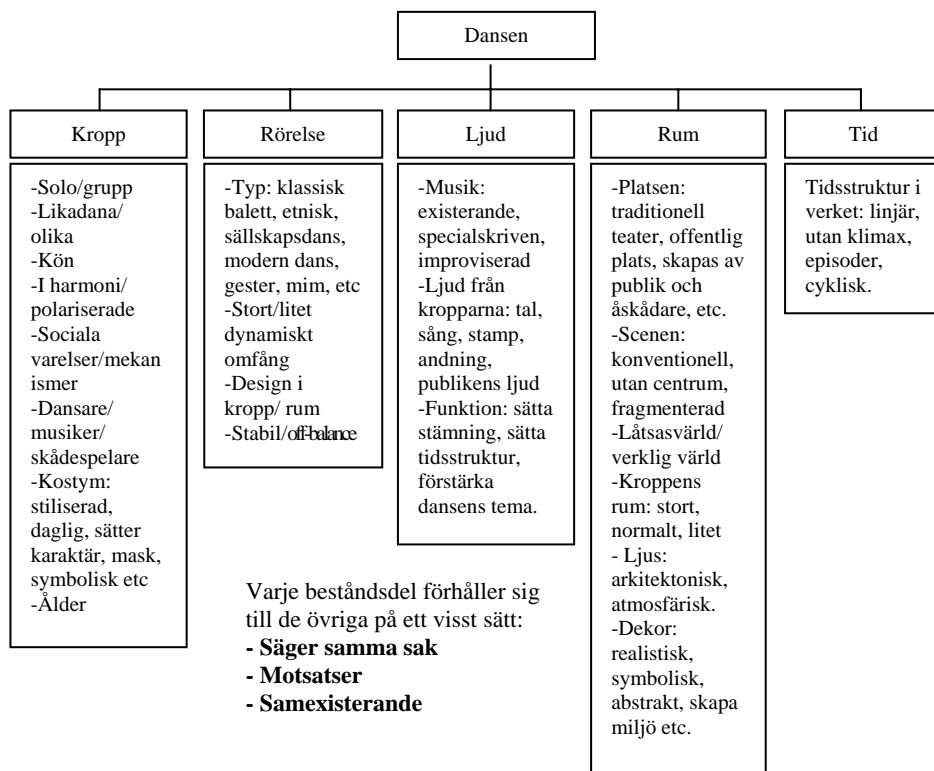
Dansen

Kropp

-Solo/grupp
-Likadana/ olika
-Kön
-I harmoni/ polariserade
-Sociala varelser/mekanismer
-Dansare/ musiker/ skådespelare
-Kostym: stiliserad, daglig, sätter karaktär, mask, symbolisk etc
-Ålder

Rörelse

-Typ: klassisk balett, etnisk, sällskapsdans, modern dans, gester, mim, etc
-Stort/litet dynamiskt omfång
-Design i kropp/ rum
-Stabil/off-balance

Ljud

-Musik: existerande, specialskriven, improviserad
-Ljud från kropparna: tal, sång, stamp, andning, publikens ljud
-Funktion: sätta stämning, sätta tidsstruktur, förstärka dansens tema.

Rum

-Platsen: traditionell teater, offentlig plats, skapas av publik och åskådare, etc.
-Scenen: konventionell, utan centrum, fragmenterad
-Låtsasvärld/ verklig värld
-Kroppens rum: stort, normalt, litet
- Ljus: arkitektonisk, atmosfärisk.
-Dekor: realistisk, symbolisk, abstrakt, skapa miljö etc.

Tid

Tidsstruktur i verket: linjär, utan klimax, episoder, cyklisk.

Varje beståndsdel förhåller sig till de övriga på ett visst sätt:
**- Säger samma sak**
**- Motsatser**
**- Samexisterande**